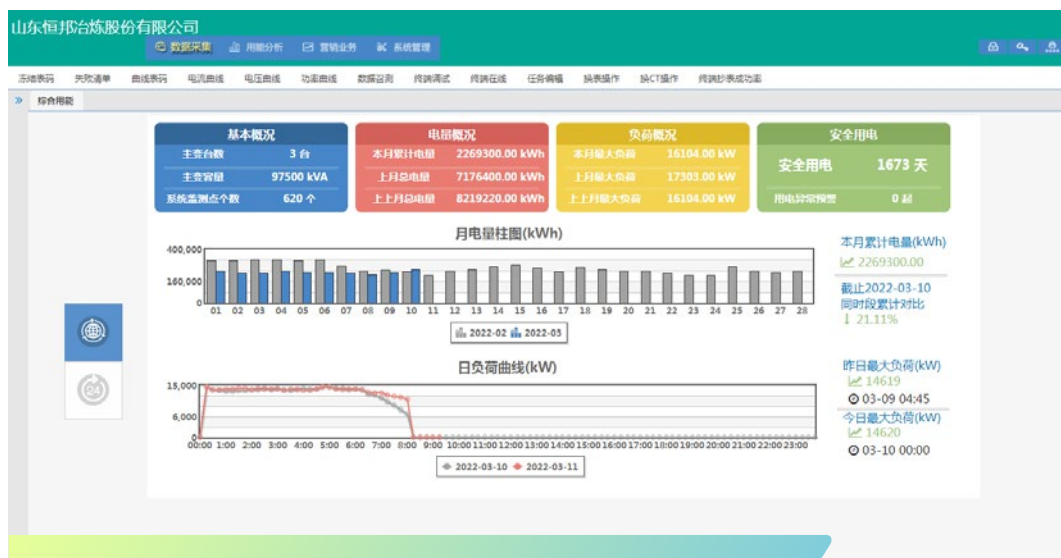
山东恒邦冶炼股份有限公司

数据采集 用能分析 营销业务 系统管理

活动表码 失败清单 曲线表码 电流曲线 电压曲线 功率曲线 数据召测 终端调试 终端在线 任务编辑 换表操作 换CT操作 终端抄表成功率

» 综合用能

| 基本概况 | |
|---|---|
| 主变台数 | 3 台 |
| 主变容量 | 97500 kVA |
| 系统监测点个数 | 620 个 |

| 电量概况 | |
|---|---|
| 本月累计电量 | 2269300.00 kWh |
| 上月总电量 | 7176400.00 kWh |
| 上上月总电量 | 8219220.00 kWh |

| 负荷概况 | |
|---|---|
| 本月最大负荷 | 16104.00 kW |
| 上月最大负荷 | 17303.00 kW |
| 上上月最大负荷 | 16104.00 kW |

| 安全用电 | |
|---|---|
| 安全用电 | 1673 天 |
| 用电异常预警 | 0 起 |

月电量柱图(kWh)

400,000
160,000
0
01 02 03 04 05 06 07 08 09 10 11 12 13 14 15 16 17 18 19 20 21 22 23 24 25 26 27 28

2022-02 2022-03

本月累计电量(kWh)
2269300.00
截止2022-03-10
同时段累计对比
21.11%

日负荷曲线(kW)

15,000
6,000
0
00:00 1:00 2:00 3:00 4:00 5:00 6:00 7:00 8:00 9:00 10:00 11:00 12:00 13:00 14:00 15:00 16:00 17:00 18:00 19:00 20:00 21:00 22:00 23:00

2022-03-10 2022-03-11

昨日最大负荷(kW)
14619
03-09 04:45
今日最大负荷(kW)
14620
03-10 00:00